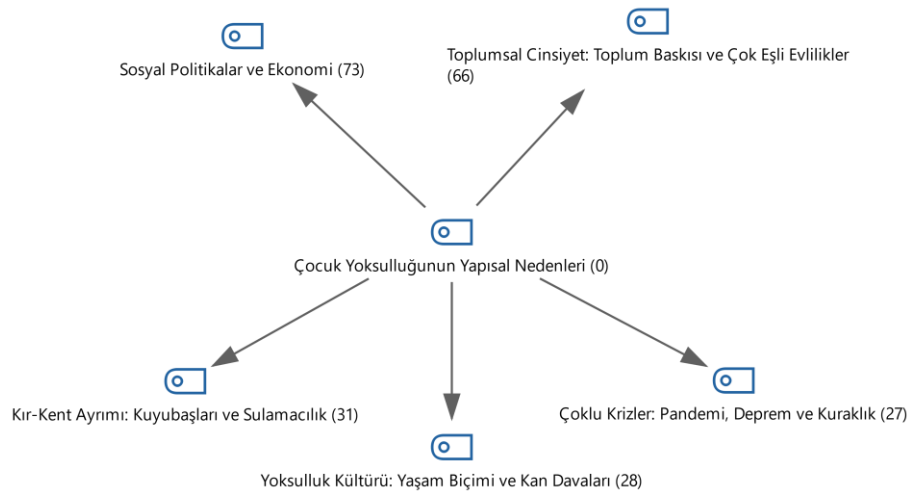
Sosyal Politikalar ve Ekonomi (73)

Toplumsal Cinsiyet: Toplum Baskısı ve Çok Eşli Evlilikler (66)

Çocuk Yoksulluğunun Yapısal Nedenleri (0)

Kır-Kent Ayrımı: Kuyubaşları ve Sulamacılık (31)

Çoklu Krizler: Pandemi, Deprem ve Kuraklık (27)

Yoksulluk Kültürü: Yaşam Biçimi ve Kan Davaları (28)